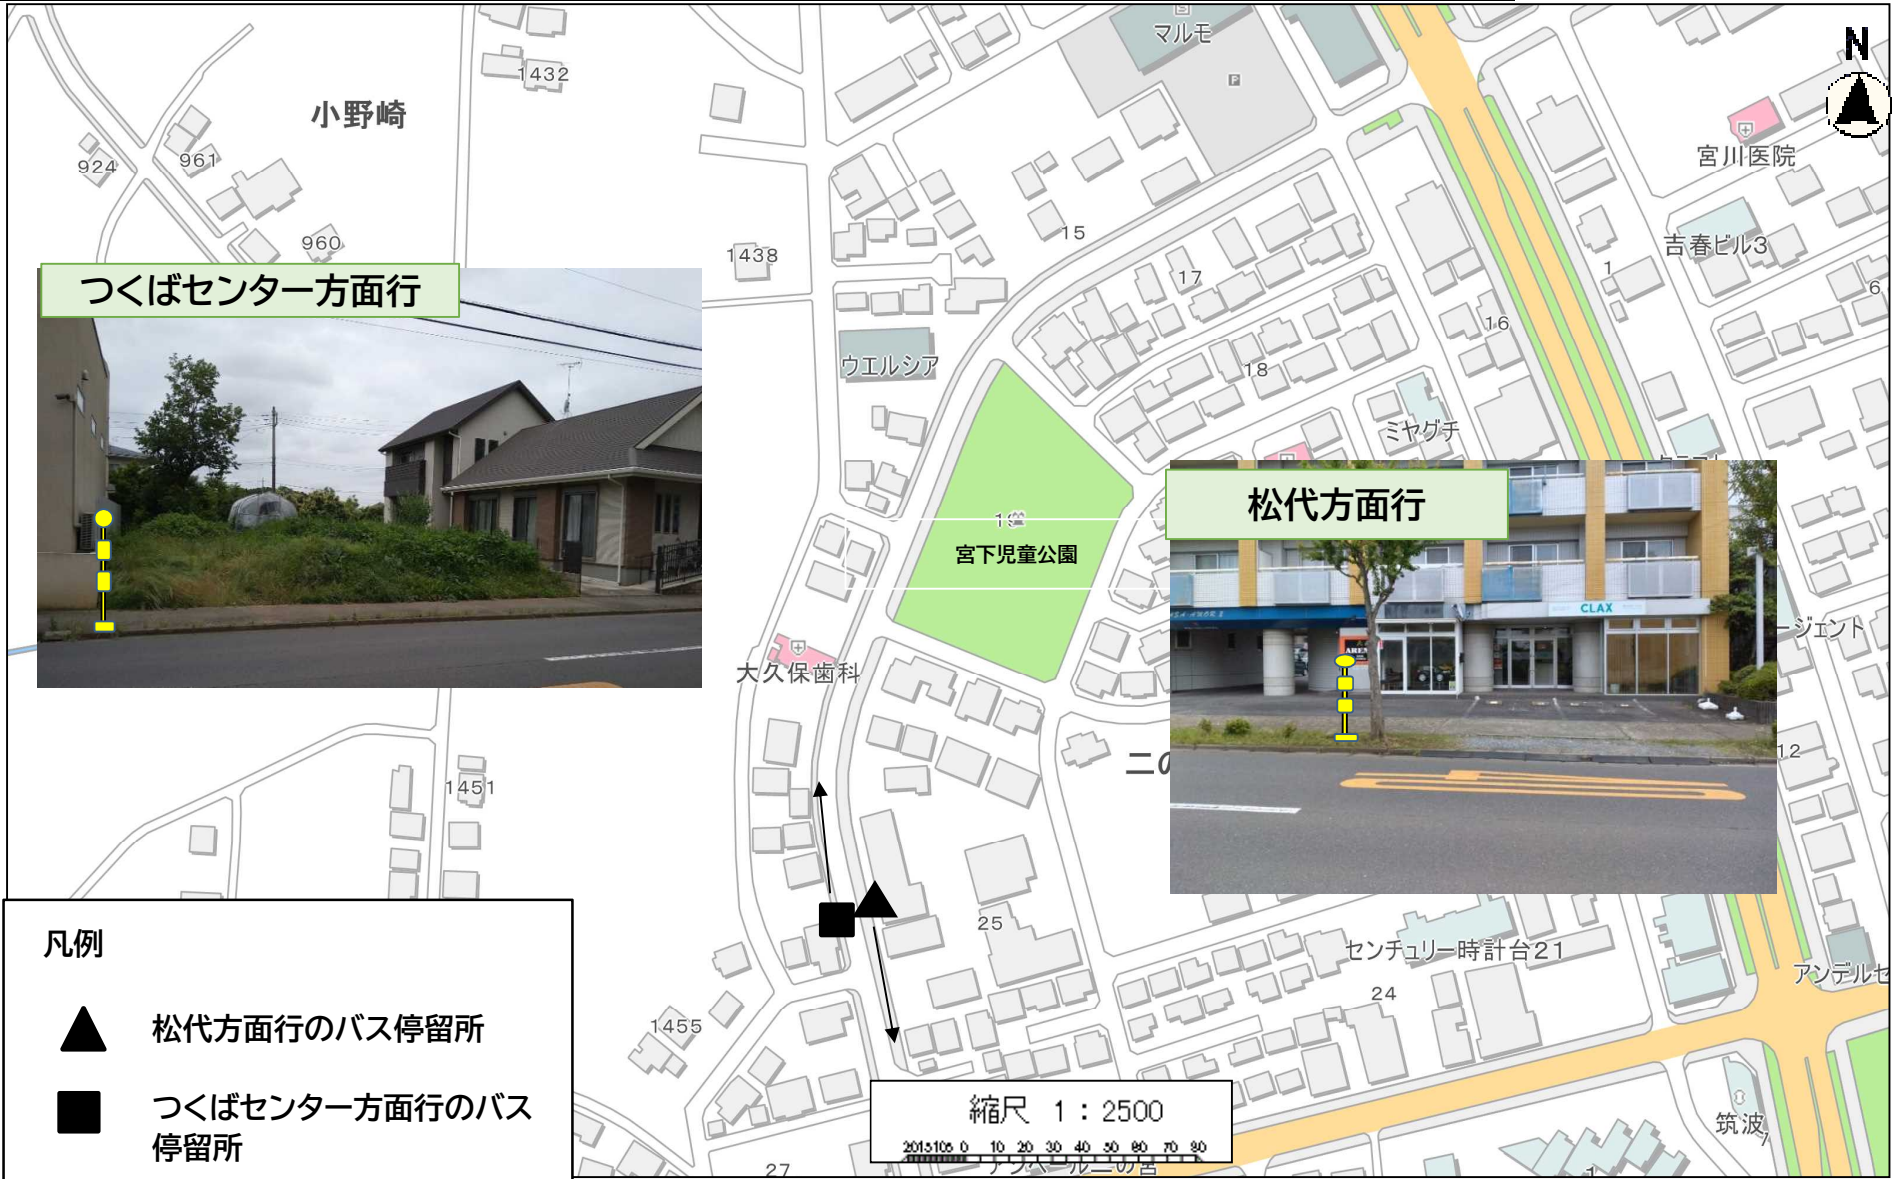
マルモ

N

1432

小野崎

924

961

960

宮川医院

15

吉春ビル3

1438

17

1

6

つくばセンター方面行

16

ウエルシア

18

ミヤグチ

1

宮下児童公園

松代方面行

CLAX

ージェント

大久保歯科

12

二の

1451

25

センチュリー時計台21

アンデルセ

24

凡例

1455

松代方面行のバス停留所

つくばセンター方面行のバス停留所

縮尺 1：2500

0 10 20 30 40 50 60 70 80

筑波

27